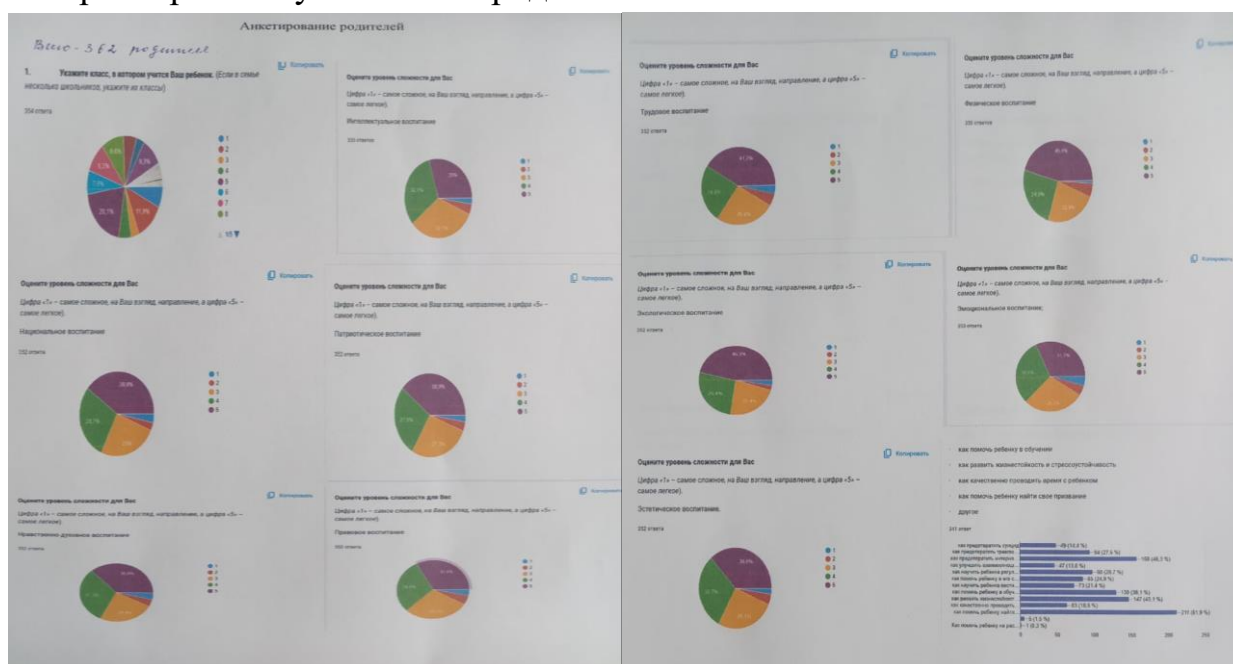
Анкетирование родителей

Всего - 362 родителя

1. Укажите класс, в котором учится Ваш ребенок. (Если в семье несколько школьников, укажите их классы)

354 ответа

Копировать

1
2
3
4
5
6
7
8
1/3

Оцените уровень сложности для Вас

Цифра «1» – самое сложное, на Ваш взгляд, направление, а цифра «5» – самое легкое).

Интеллектуальное воспитание

Копировать

Оцените уровень сложности для Вас

Цифра «1» – самое сложное, на Ваш взгляд, направление, а цифра «5» – самое легкое).

Трудовое воспитание

352 ответа

Копировать

1
2
3
4
5

Оцените уровень сложности для Вас

Цифра «1» – самое сложное, на Ваш взгляд, направление, а цифра «5» – самое легкое).

Физическое воспитание

Копировать

1
2
3
4
5

Оцените уровень сложности для Вас

Цифра «1» – самое сложное, на Ваш взгляд, направление, а цифра «5» – самое легкое).

Национальное воспитание

352 ответа

Копировать

1
2
3
4
5

Оцените уровень сложности для Вас

Цифра «1» – самое сложное, на Ваш взгляд, направление, а цифра «5» – самое легкое).

Патриотическое воспитание

352 ответа

Копировать

1
2
3
4
5

Оцените уровень сложности для Вас

Цифра «1» – самое сложное, на Ваш взгляд, направление, а цифра «5» – самое легкое).

Экологическое воспитание

352 ответа

Копировать

1
2
3
4
5

Оцените уровень сложности для Вас

Цифра «1» – самое сложное, на Ваш взгляд, направление, а цифра «5» – самое легкое).

Эмоциональное воспитание

353 ответа

Копировать

1
2
3
4
5

Оцените уровень сложности для Вас

Цифра «1» – самое сложное, на Ваш взгляд, направление, а цифра «5» – самое легкое).

Нравственно-духовное воспитание

Копировать

1
2
3
4
5

Оцените уровень сложности для Вас

Цифра «1» – самое сложное, на Ваш взгляд, направление, а цифра «5» – самое легкое).

Правовое воспитание

Копировать

1
2
3
4
5

Оцените уровень сложности для Вас

Цифра «1» – самое сложное, на Ваш взгляд, направление, а цифра «5» – самое легкое).

Эстетическое воспитание

352 ответа

Копировать

1
2
3
4
5

как помочь ребенку в обучении
как развить малнестойкость и стрессоустойчивость
как качественно проводить время с ребенком
как помочь ребенку найти свое призвание
другое

Копировать

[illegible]

49 (14,0 %)
96 (27,5 %)
169 (48,3 %)
47 (13,5 %)
98 (28,1 %)
85 (24,9 %)
73 (21,0 %)
135 (38,1 %)
147 (41,9 %)
57 (16,5 %)
211 (61,9 %)
5 (1,5 %)
1 (0,3 %)

0 50 100 150 200 250